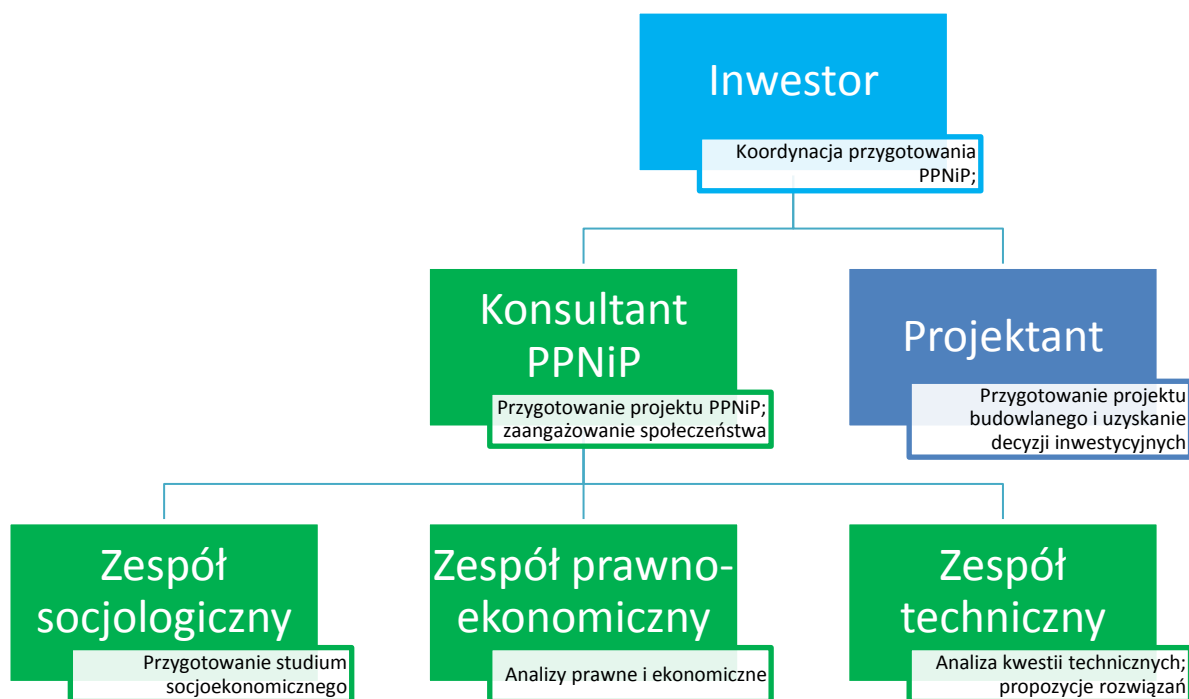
Inwestor

Koordynacja przygotowania PPNiP;

Konsultant PPNiP

Przygotowanie projektu PPNiP; zaangażowanie społeczeństwa

Projektant

Przygotowanie projektu budowlanego i uzyskanie decyzji inwestycyjnych

Zespół socjologiczny

Przygotowanie studium socjoekonomicznego

Zespół prawno-ekonomiczny

Analizy prawne i ekonomiczne

Zespół techniczny

Analiza kwestii technicznych; propozycje rozwiązań